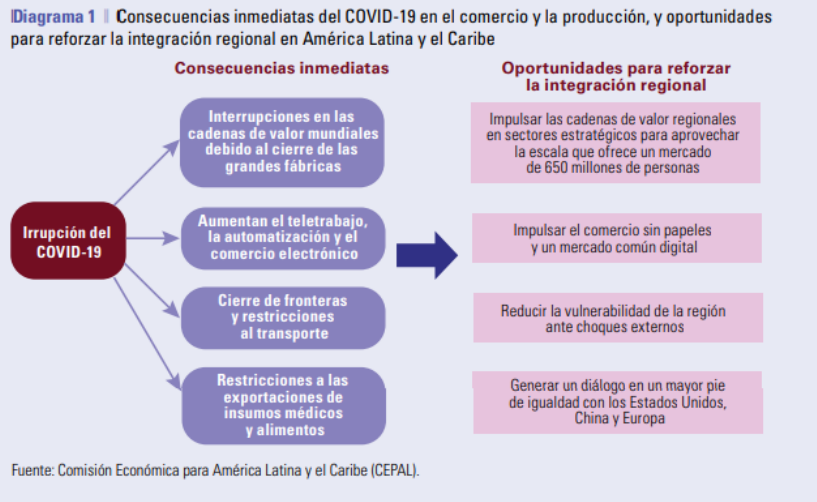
Diagrama 1 Consecuencias inmediatas del COVID-19 en el comercio y la producción, y oportunidades para reforzar la integración regional en América Latina y el Caribe

Consecuencias inmediatas

Oportunidades para reforzar la integración regional

Irrupción del COVID-19

Interrupciones en las cadenas de valor mundiales debido al cierre de las grandes fábricas

Aumentan el teletrabajo, la automatización y el comercio electrónico

Cierre de fronteras y restricciones al transporte

Restricciones a las exportaciones de insumos médicos y alimentos

Impulsar las cadenas de valor regionales en sectores estratégicos para aprovechar la escala que ofrece un mercado de 650 millones de personas

Impulsar el comercio sin papeles y un mercado común digital

Reducir la vulnerabilidad de la región ante choques externos

Generar un diálogo en un mayor pie de igualdad con los Estados Unidos, China y Europa

Fuente: Comisión Económica para América Latina y el Caribe (CEPAL).